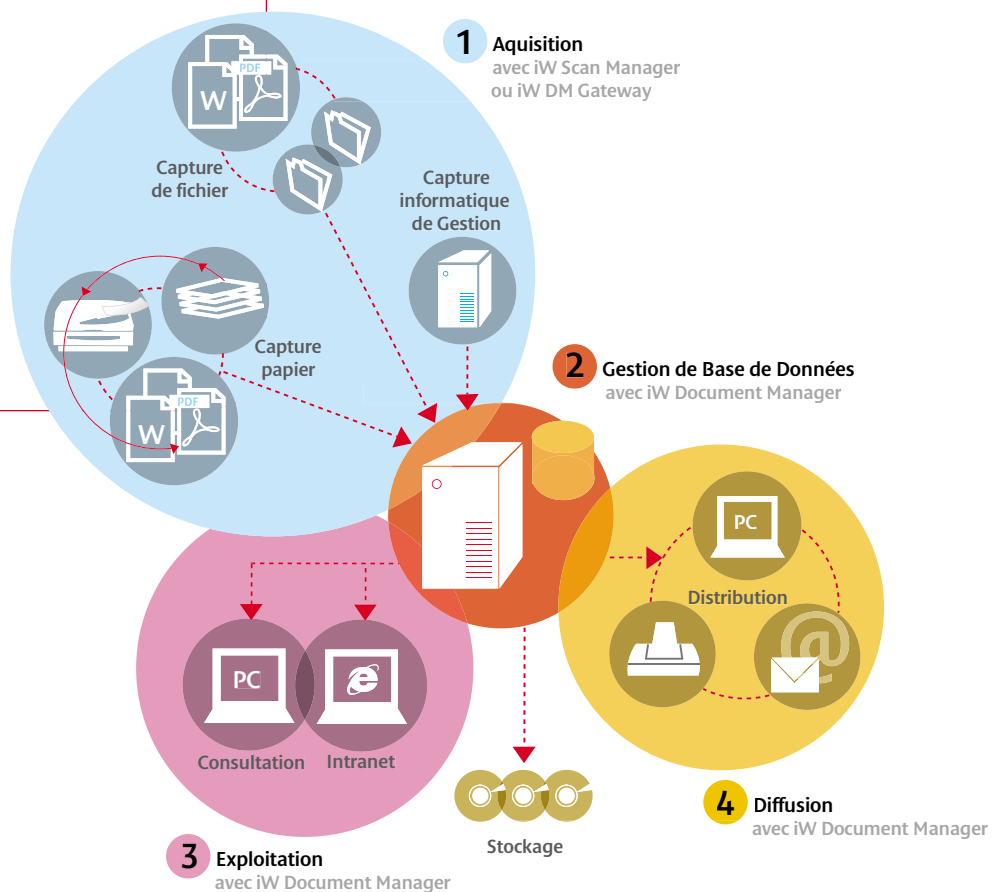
1 Aquisition
avec iW Scan Manager
ou iW DM Gateway

PDF
W

Capture
de fichier

Capture
informatique
de Gestion

Capture
papier

PDF
W

2 Gestion de Base de Données
avec iW Document Manager

PC
Distribution

PC
e
Consultation
Intranet

Stockage

4 Diffusion
avec iW Document Manager

3 Exploitation
avec iW Document Manager